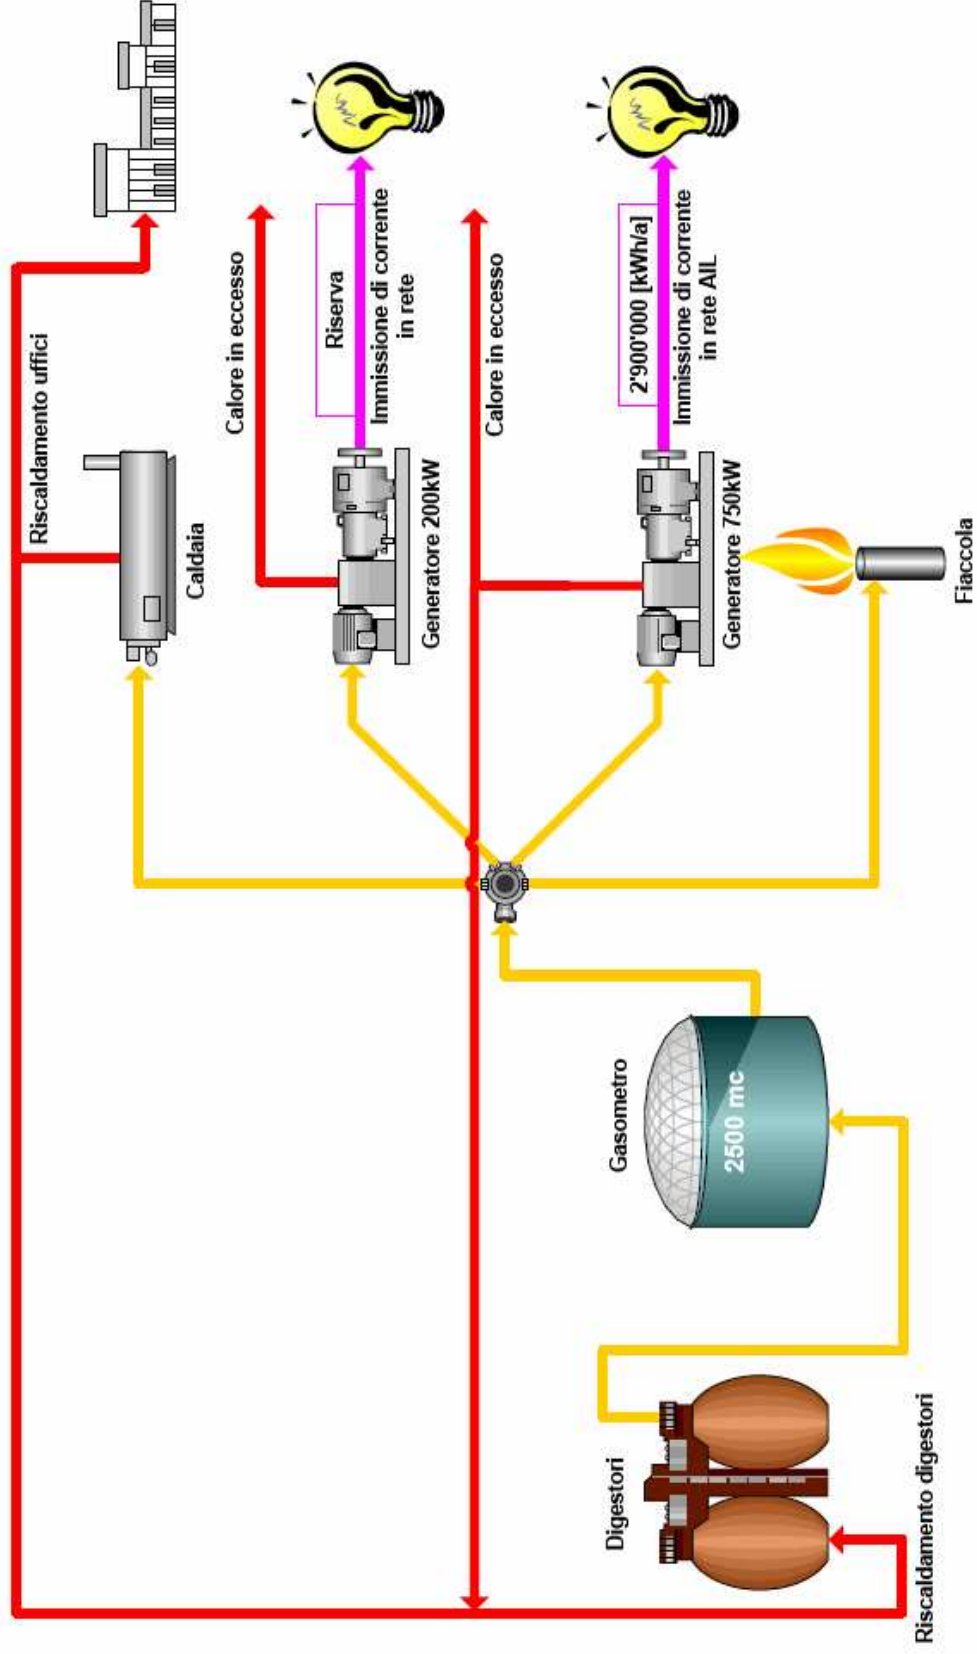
Riscaldamento uffici

Caldaia

Calore in eccesso

Riserva

Immissione di corrente in rete

Generatore 200kW

Calore in eccesso

2'900'000 [kWh/a]

Immissione di corrente in rete AIL

Generatore 750kW

Fiaccola

Gasometro

2500 mc

Digestori

Riscaldamento digestori